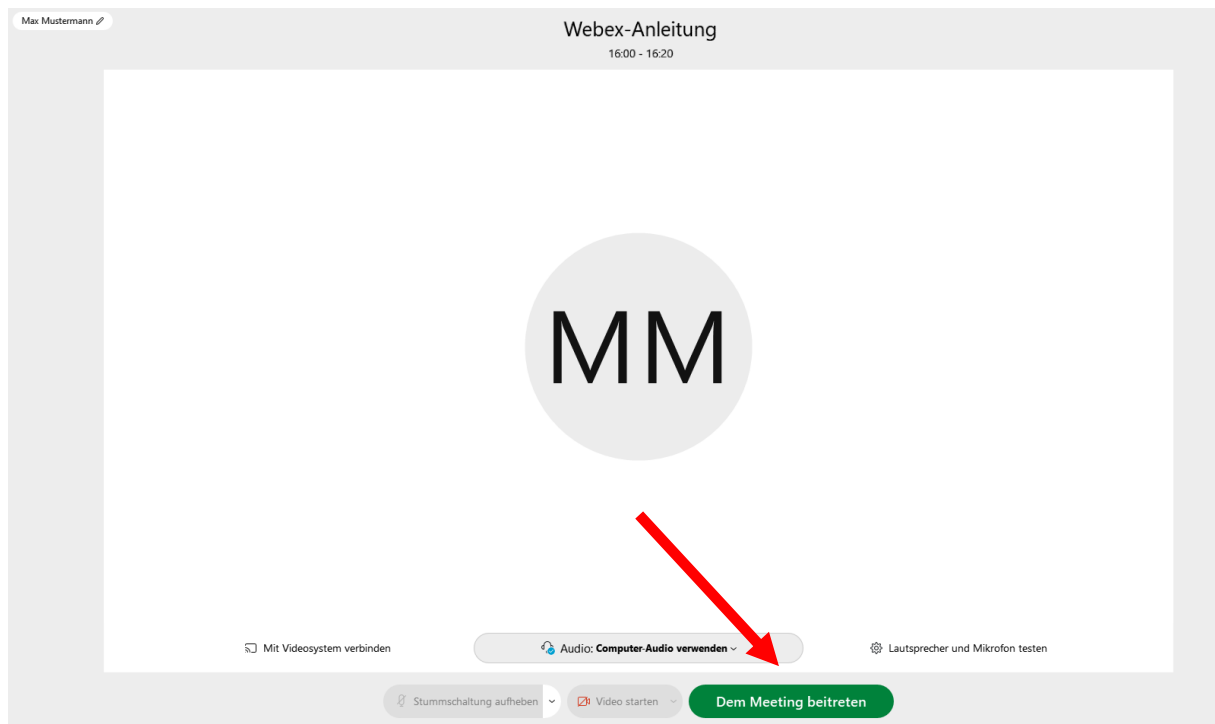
Max Mustermann

Webex-Anleitung

16:00 - 16:20

MM

Mit Videosystem verbinden

Audio: Computer-Audio verwenden

Lautsprecher und Mikrofon testen

Stummschaltung aufheben

Video starten

Dem Meeting beitreten